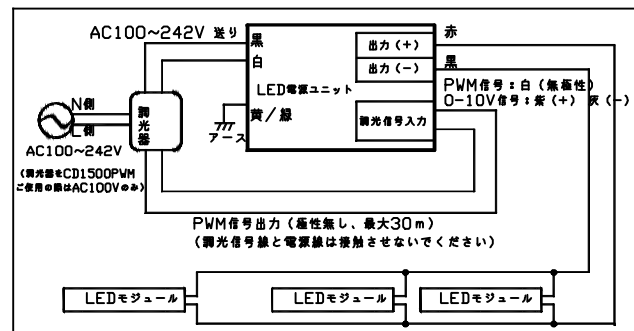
AC100~242V 送り

黒

白

LED電源ユニット

出力（+）

出力（−）

赤

黒

PWM信号：白（無極性）

0-10V信号：紫（+） 灰（−）

黄／緑

調光信号入力

N側

L側

調光器

アース

AC100~242V

（調光器をCD1500PWMご使用の際はAC100Vのみ）

PWM信号出力（極性無し、最大30m）

（調光信号線と電源線は接触させないでください）

LEDモジュール

LEDモジュール

LEDモジュール